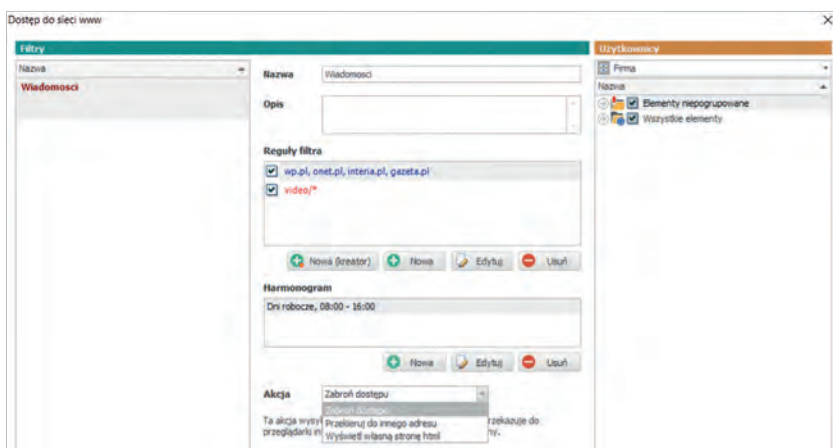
Dostęp do sieci www

Filtry

Nazwa

Wiadomosci

Nazwa Wiadomosci

Opis

Reguły filtra

wp.pl, onet.pl, interia.pl, gazeta.pl

video/*

Nowa (kreator) Nowa Edytuj Usuń

Harmonogram

Dni robocze, 08:00 - 16:00

Nowa Edytuj Usuń

Akcja Zabroń dostępu

Zabroń dostępu
Przekieruj do innego adresu
Wyświetl własną stronę html

Ta akcja wysy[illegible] przeglądarki in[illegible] przekazuje do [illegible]ny.

Użytkownicy

Firma

Nazwa

Elementy niepogrupowane

Wszystkie elementy